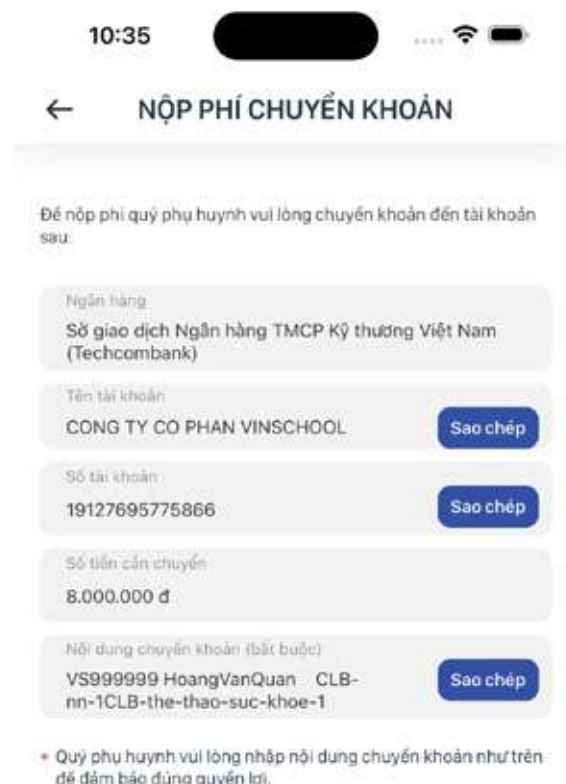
10:35

←   NỘP PHÍ CHUYỂN KHOẢN

Để nộp phí quý phụ huynh vui lòng chuyển khoản đến tài khoản sau:

Ngân hàng
Sở giao dịch Ngân hàng TMCP Kỹ thương Việt Nam (Techcombank)

Tên tài khoản
CONG TY CO PHAN VINSCHOOL
Sao chép

Số tài khoản
19127695775866
Sao chép

Số tiền cần chuyển
8.000.000 đ

Nội dung chuyển khoản (bắt buộc)
VS999999 HoangVanQuan CLB-nn-1CLB-the-thao-suc-khoe-1
Sao chép

* Quý phụ huynh vui lòng nhập nội dung chuyển khoản như trên để đảm bảo đúng quyền lợi.